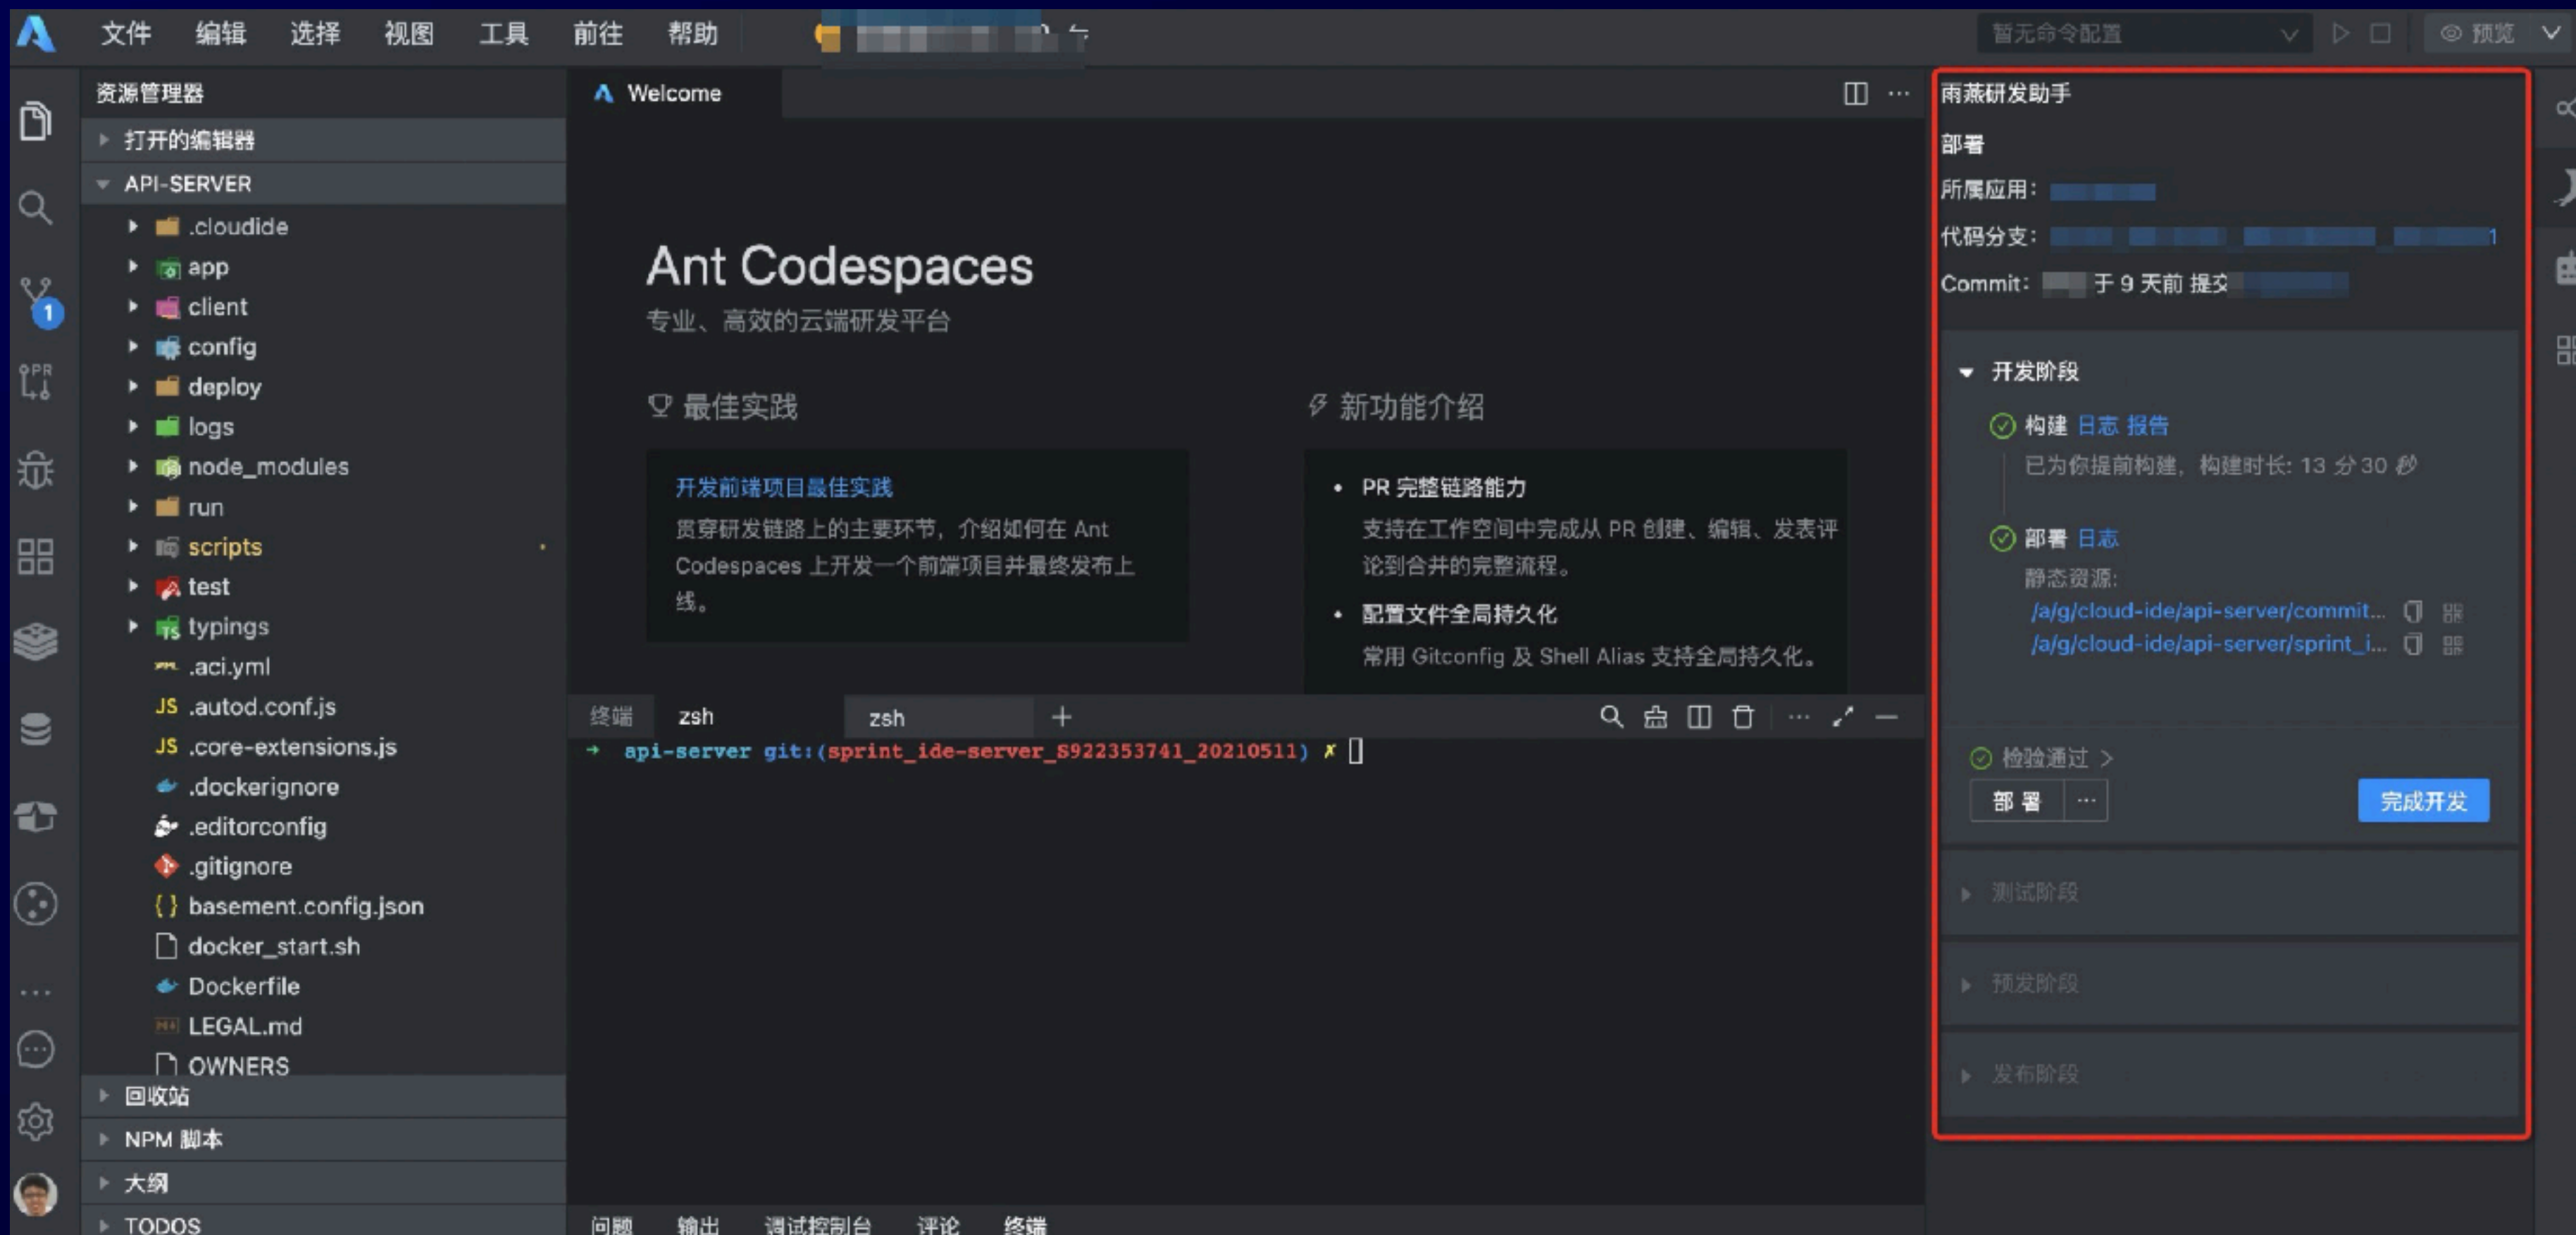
文件 编辑 选择 视图 工具 前往 帮助

暂无命令配置

预览

资源管理器

打开的编辑器

API-SERVER

.cloudide
app
client
config
deploy
logs
node_modules
run
scripts
test
typings
.aci.yml
.autod.conf.js
.core-extensions.js
.dockerignore
.editorconfig
.gitignore
basement.config.json
docker_start.sh
Dockerfile
LEGAL.md
OWNERS

回收站
NPM 脚本
大纲
TODOS

Welcome

Ant Codespaces

专业、高效的云端研发平台

最佳实践

开发前端项目最佳实践

贯穿研发链路上的主要环节，介绍如何在 Ant Codespaces 上开发一个前端项目并最终发布上线。

新功能介绍

- PR 完整链路能力
支持在工作空间中完成从 PR 创建、编辑、发表评论到合并的完整流程。
- 配置文件全局持久化
常用 Gitconfig 及 Shell Alias 支持全局持久化。

终端 zsh zsh +

→ api-server git:(sprint_ide-server_S922353741_20210511) ✗

问题 输出 调试控制台 评论 终端

雨燕研发助手

部署

所属应用：

代码分支：

Commit: 于 9 天前 提交

开发阶段

构建 日志 报告

已为你提前构建，构建时长: 13 分 30 秒

部署 日志

静态资源:

/a/g/cloud-ide/api-server/commit...

/a/g/cloud-ide/api-server/sprint_i...

检验通过 >

部 署 ···

完成开发

测试阶段

预发阶段

发布阶段